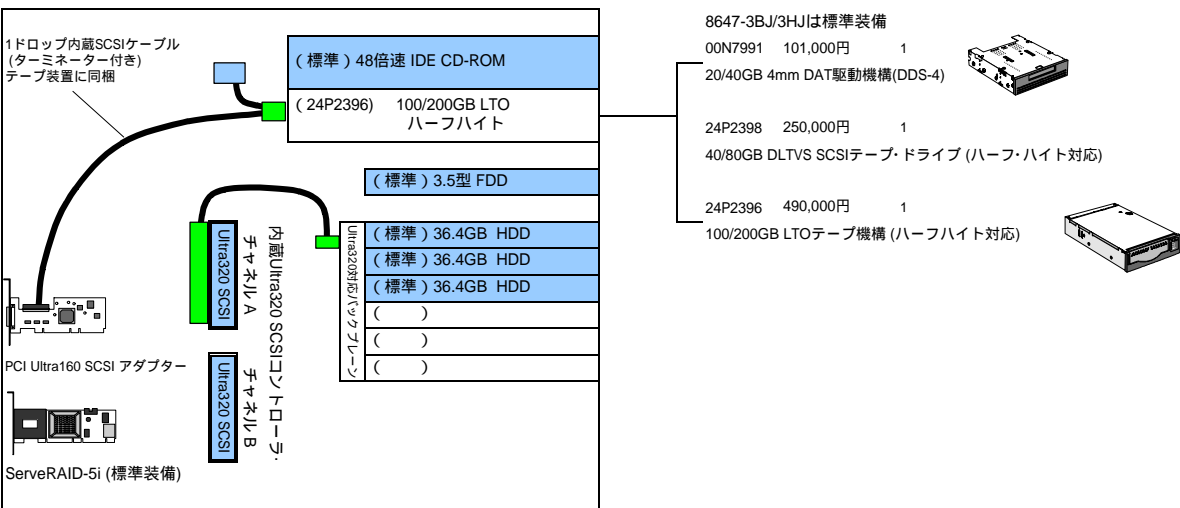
1ドロップ内蔵SCSIケーブル
(ターミネーター付き)
テープ装置に同梱

(標準)48倍速 IDE CD-ROM

(24P2396) 100/200GB LTO ハーフハイト

(標準)3.5型 FDD

内蔵Ultra320 SCSIコントローラ・チャネルA

Ultra320 SCSI

Ultra320対応バックプレーン

(標準)36.4GB HDD
(標準)36.4GB HDD
(標準)36.4GB HDD
( )
( )
( )

チャネルB

Ultra320 SCSI

PCI Ultra160 SCSI アダプター

ServeRAID-5i (標準装備)

8647-3BJ/3HJは標準装備

00N7991 101,000円 1
20/40GB 4mm DAT駆動機構(DDS-4)

24P2398 250,000円 1
40/80GB DLTVS SCSIテープ・ドライブ (ハーフ・ハイト対応)

24P2396 490,000円 1
100/200GB LTOテープ機構 (ハーフハイト対応)